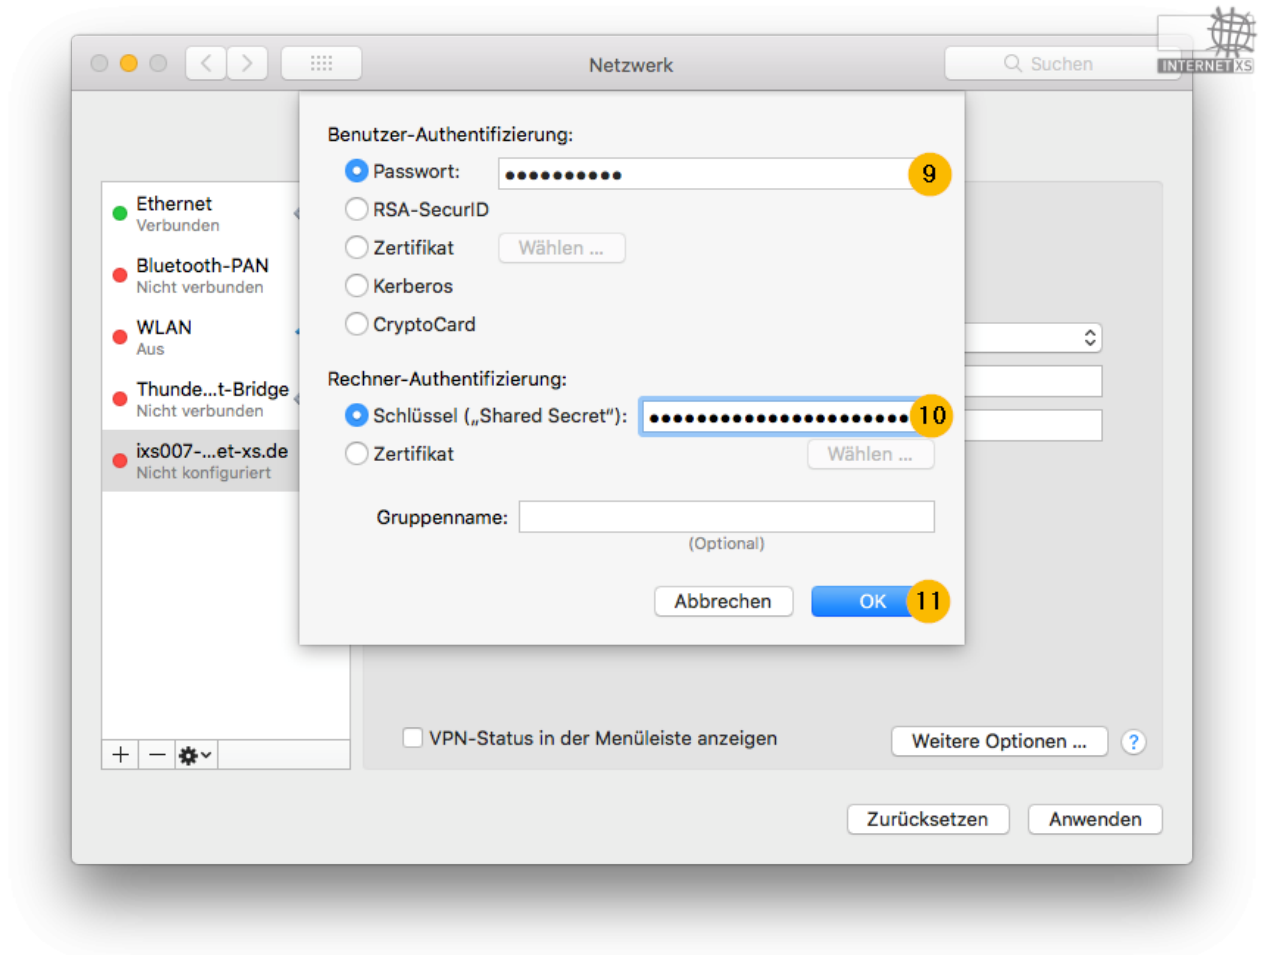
Netzwerk

Suchen

INTERNETXS

Ethernet
Verbunden

Bluetooth-PAN
Nicht verbunden

WLAN
Aus

Thunde...t-Bridge
Nicht verbunden

ixs007-...et-xs.de
Nicht konfiguriert

Benutzer-Authentifizierung:

Passwort: ●●●●●●●●●● 9

RSA-SecurID

Zertifikat Wählen ...

Kerberos

CryptoCard

Rechner-Authentifizierung:

Schlüssel („Shared Secret"): ●●●●●●●●●●●●●●●●●●●●●● 10

Zertifikat Wählen ...

Gruppenname:

(Optional)

Abbrechen OK 11

VPN-Status in der Menüleiste anzeigen

Weitere Optionen ...

?

Zurücksetzen Anwenden